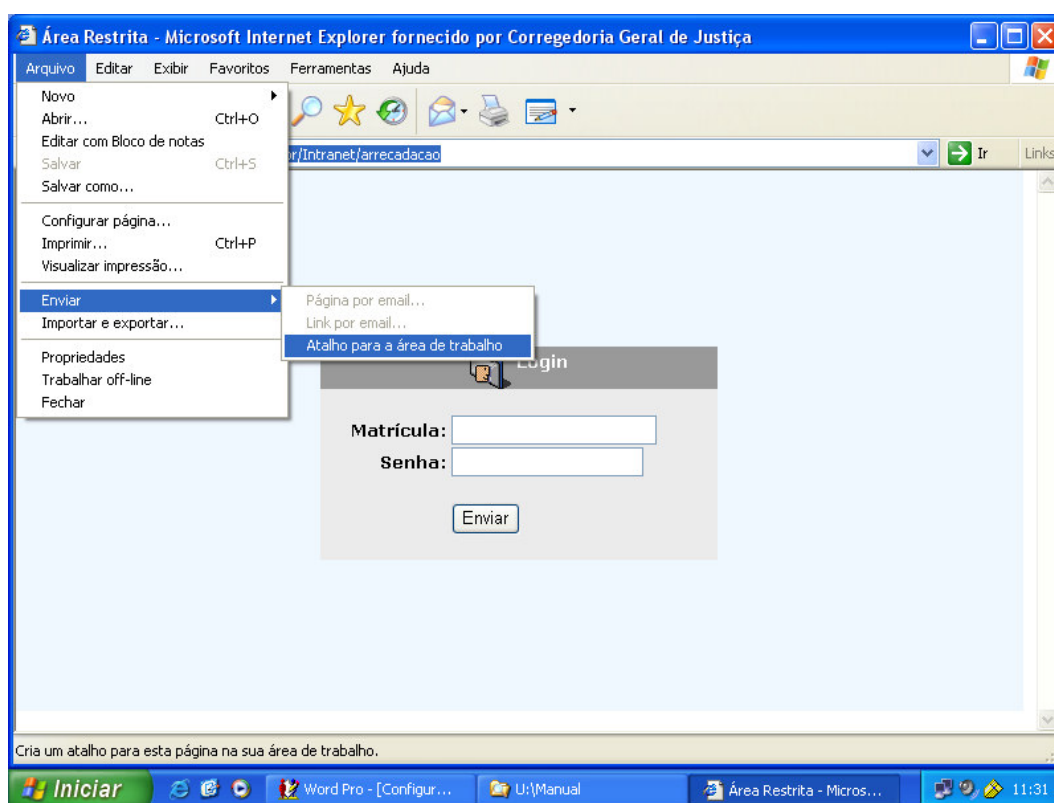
Área Restrita - Microsoft Internet Explorer fornecido por Corregedoria Geral de Justiça

Arquivo Editar Exibir Favoritos Ferramentas Ajuda

Novo
Abrir... Ctrl+O
Editar com Bloco de notas
Salvar Ctrl+S
Salvar como...
Configurar página...
Imprimir... Ctrl+P
Visualizar impressão...
Enviar
Importar e exportar...
Propriedades
Trabalhar off-line
Fechar

Página por email...
Link por email...
Atalho para a área de trabalho

r/Intranet/arrecadacao

Ir

Links

Login

Matrícula:
Senha:

Enviar

Cria um atalho para esta página na sua área de trabalho.

Iniciar Word Pro - [Configur... U:\Manual Área Restrita - Micros... 11:31